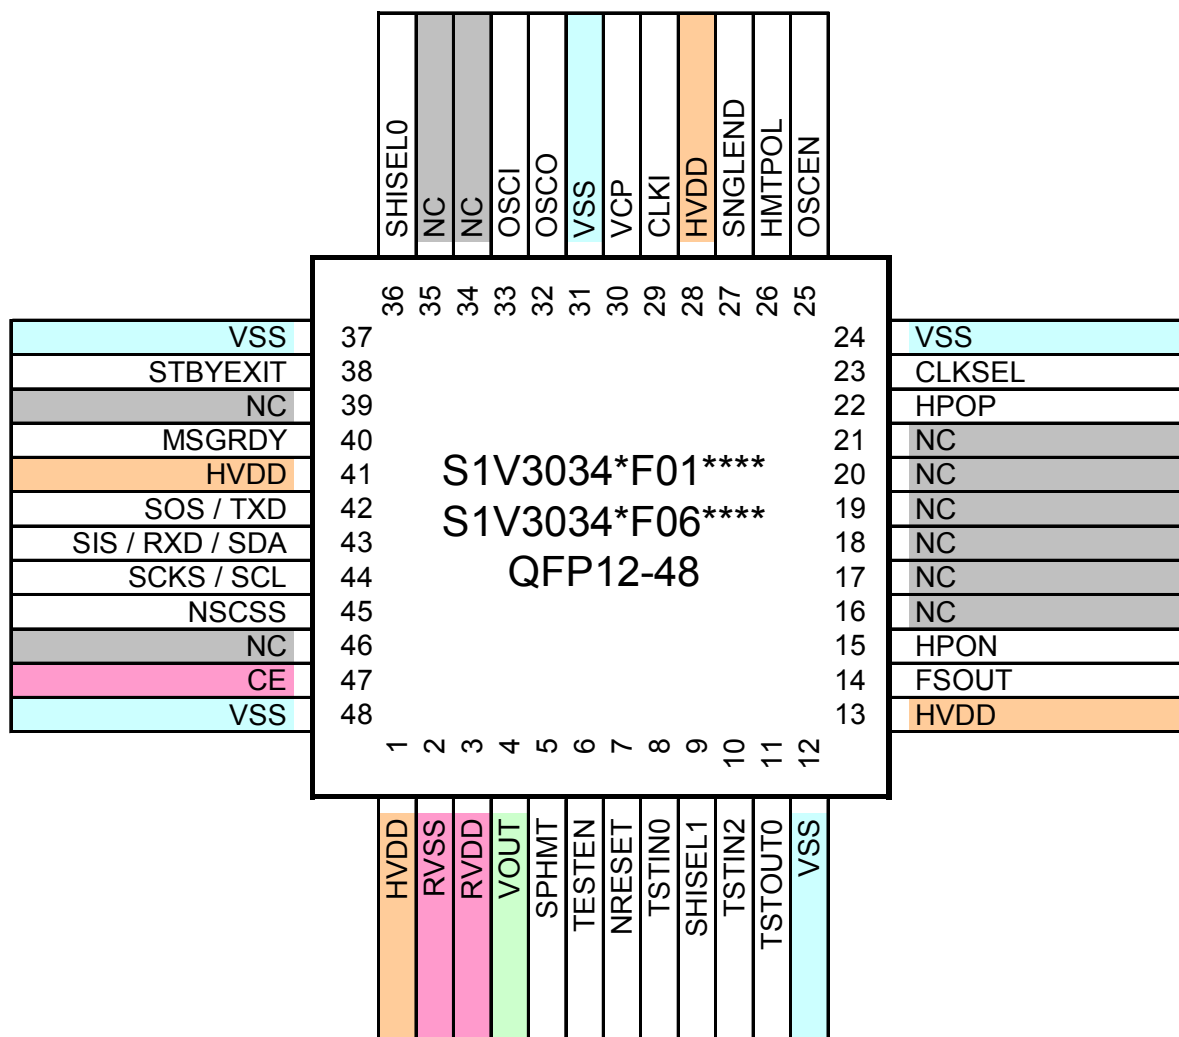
SHISEL0 NC NC OSCI OSCO VSS VCP CLKI HVDD SNGLEND HMTPOL OSCEN

36 35 34 33 32 31 30 29 28 27 26 25

VSS 37
STBYEXIT 38
NC 39
MSGRDY 40
HVDD 41
SOS / TXD 42
SIS / RXD / SDA 43
SCKS / SCL 44
NSCSS 45
NC 46
CE 47
VSS 48

24 VSS
23 CLKSEL
22 HPOP
21 NC
20 NC
19 NC
18 NC
17 NC
16 NC
15 HPON
14 FSOUT
13 HVDD

S1V3034*F01****
S1V3034*F06****
QFP12-48

1 2 3 4 5 6 7 8 9 10 11 12

HVDD RVSS RVDD VOUT SPHMT TESTEN NRESET TSTIN0 SHISEL1 TSTIN2 TSTOUT0 VSS